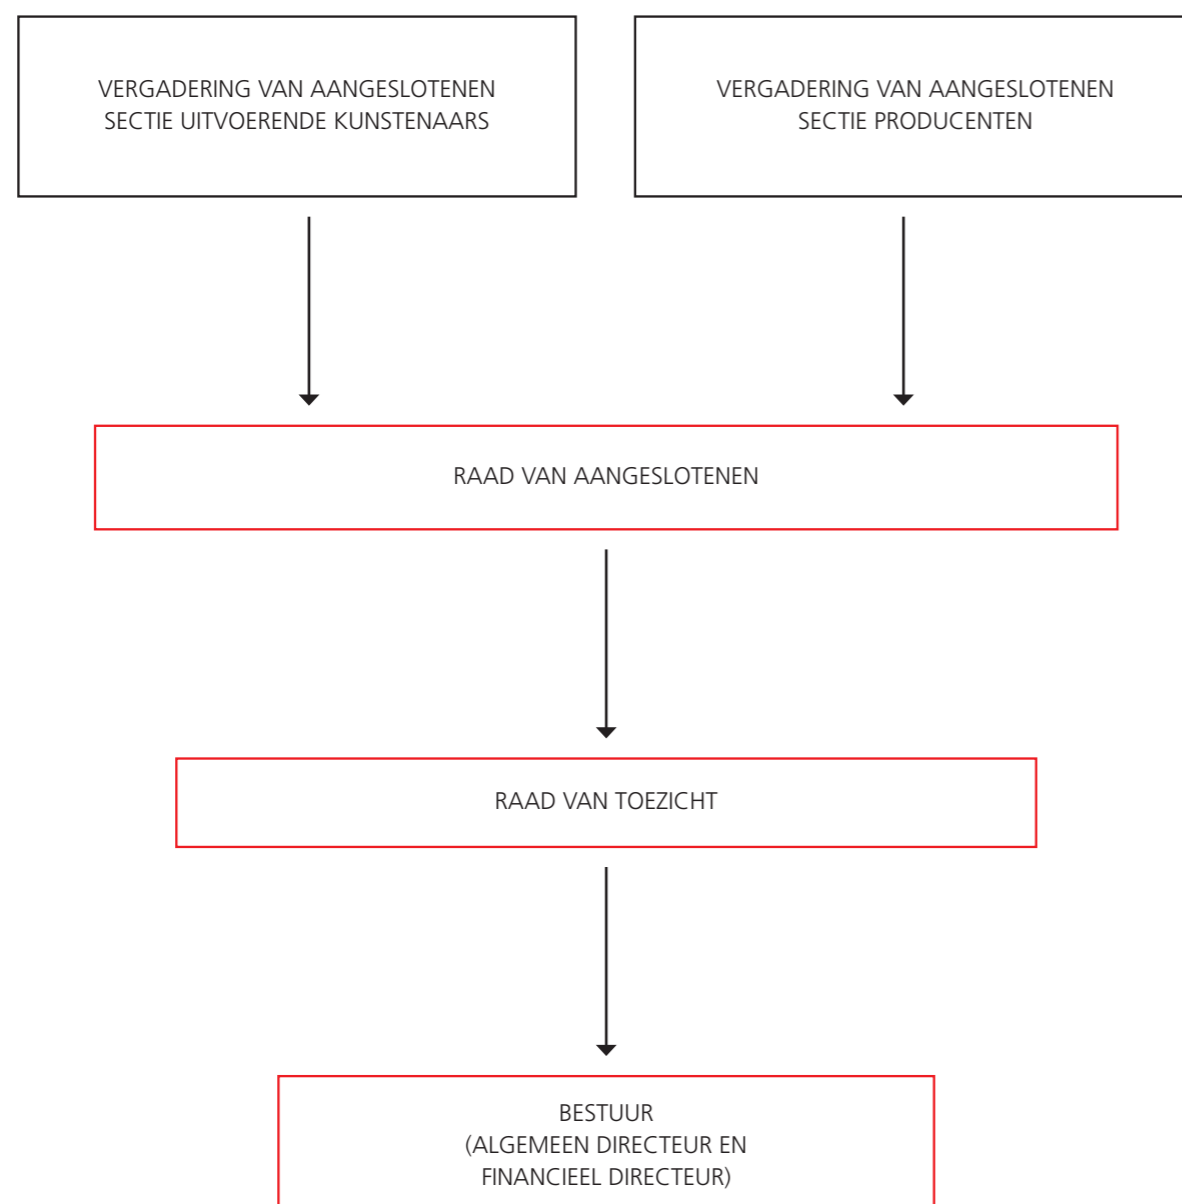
VERGADERING VAN AANGESLOTENEN
SECTIE UITVOERENDE KUNSTENAARS

VERGADERING VAN AANGESLOTENEN
SECTIE PRODUCENTEN

RAAD VAN AANGESLOTENEN

RAAD VAN TOEZICHT

BESTUUR
(ALGEMEEN DIRECTEUR EN
FINANCIEEL DIRECTEUR)